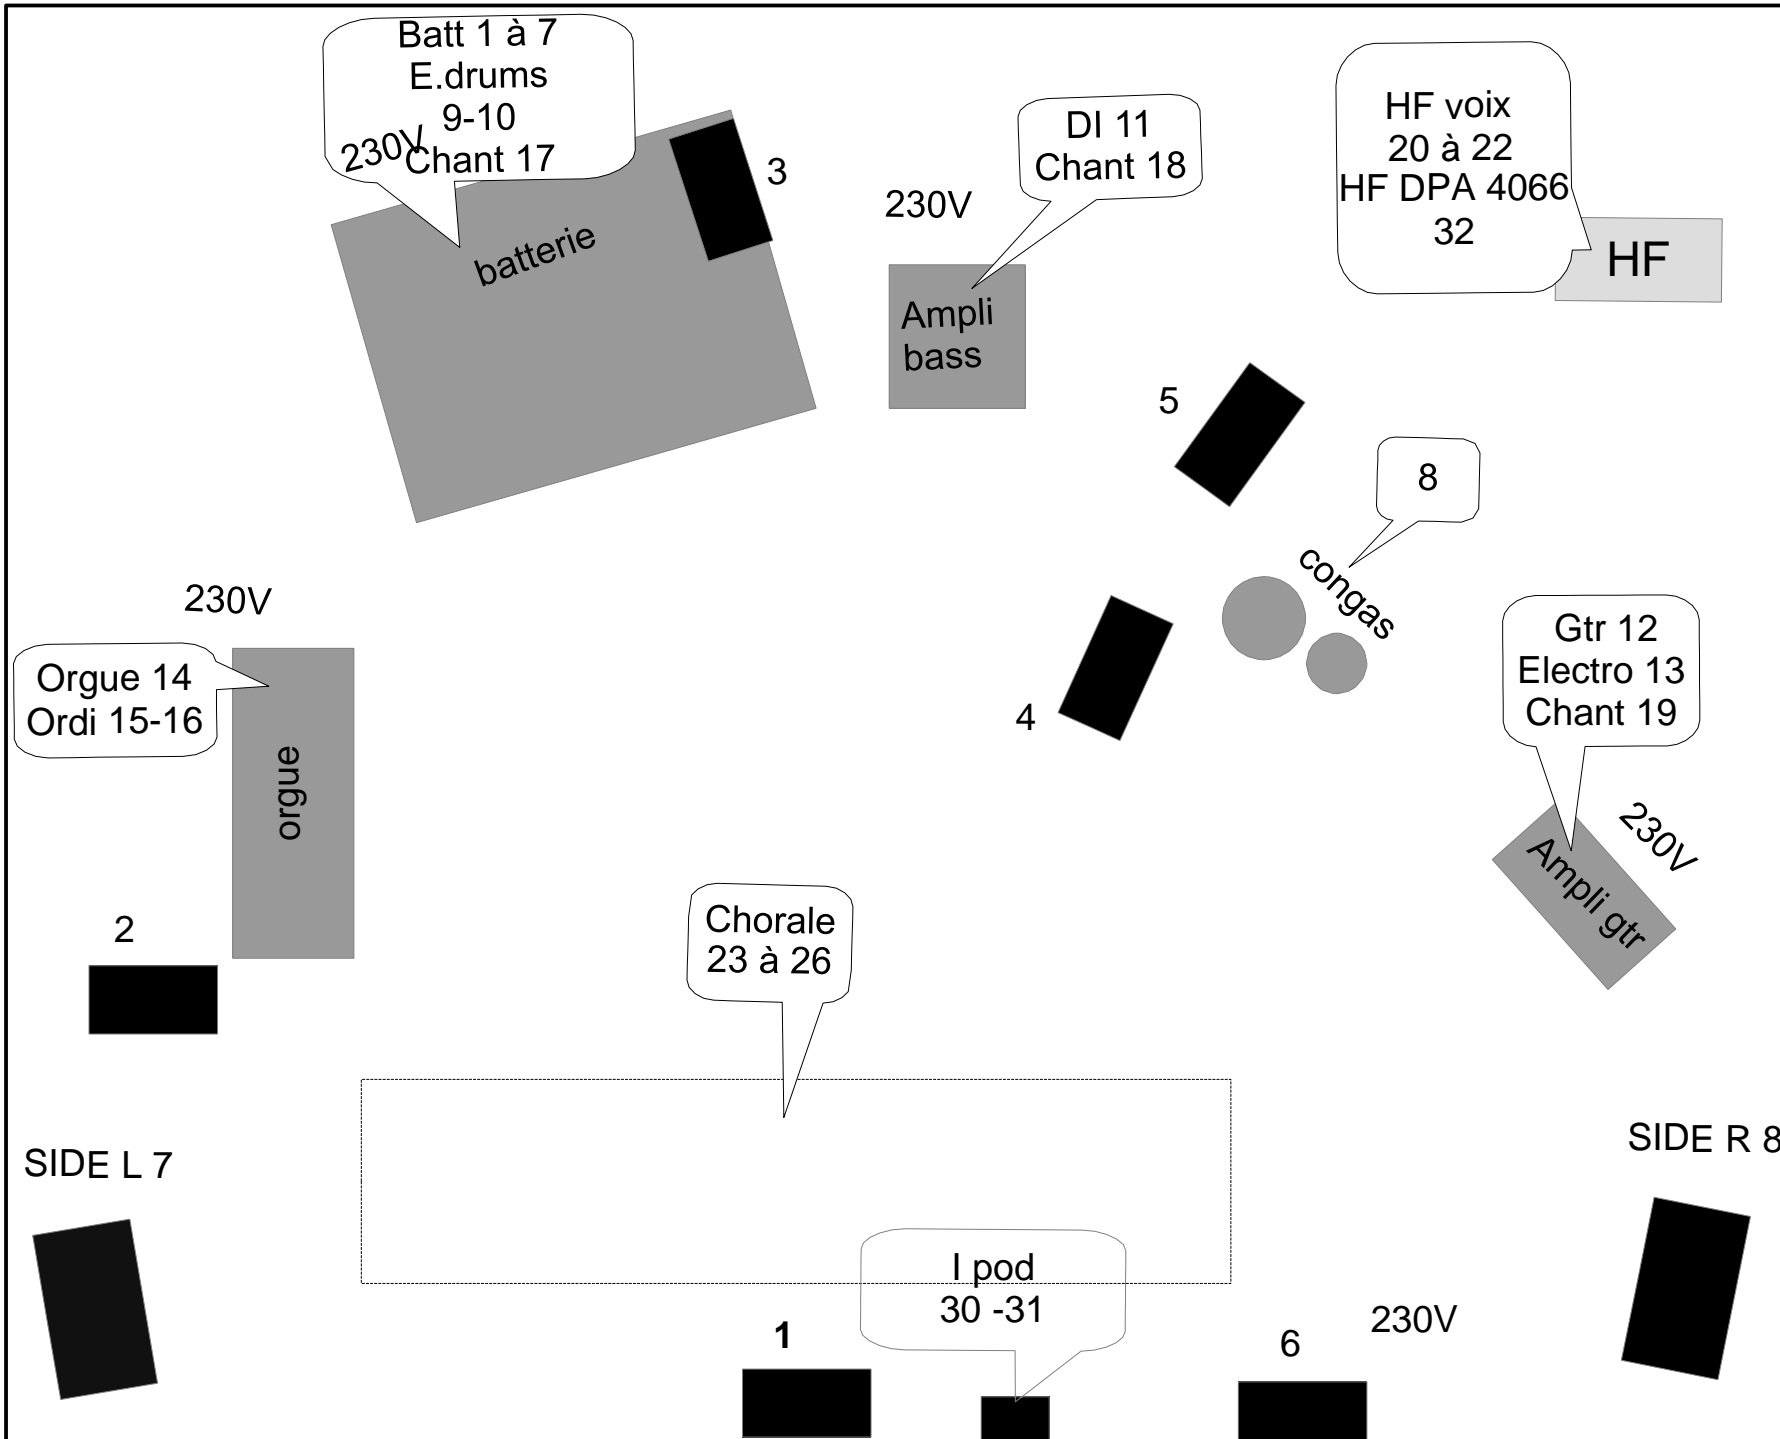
Batt 1 à 7
E.drums
9-10
Chant 17

230V

batterie

3

DI 11
Chant 18

230V

Ampli bass

HF voix
20 à 22
HF DPA 4066
32

HF

5

8

congas

230V

Orgue 14
Ordi 15-16

orgue

4

Gtr 12
Electro 13
Chant 19

230V

Ampli gtr

2

Chorale
23 à 26

SIDE L 7

SIDE R 8

I pod
30 -31

1

6

230V